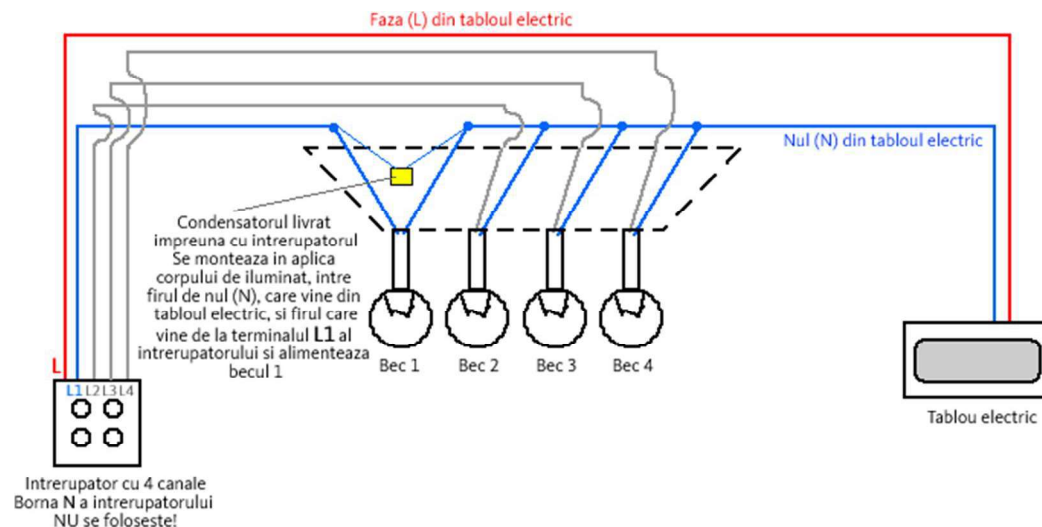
Faza (L) din tabloul electric

Nul (N) din tabloul electric

Condensatorul livrat impreuna cu intrerupatorul Se monteaza in aplica corpului de iluminat, intre firul de nul (N), care vine din tabloul electric, si firul care vine de la terminalul L1 al intrerupatorului si alimenteaza becul 1

Bec 1
Bec 2
Bec 3
Bec 4

L
L1 L2 L3 L4

Intrerupator cu 4 canale
Borna N a intrerupatorului NU se foloseste!

Tablou electric